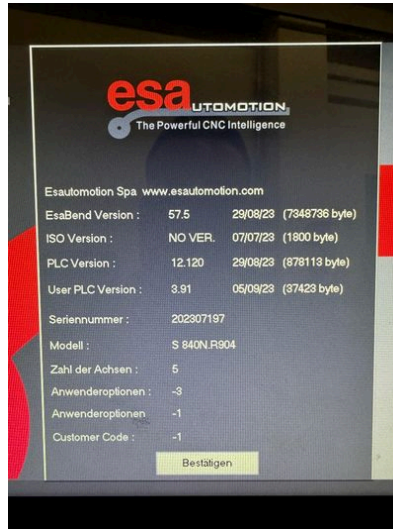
esa UTOMOTION
The Powerful CNC Intelligence

Esautomotion Spa www.esautomotion.com

| | | | |
|---|---|---|---|
| EsaBend Version : | 57.5 | 29/08/23 | (7348736 byte) |
| ISO Version : | NO VER. | 07/07/23 | (1800 byte) |
| PLC Version : | 12.120 | 29/08/23 | (878113 byte) |
| User PLC Version : | 3.91 | 05/09/23 | (37423 byte) |

Seriennummer : 202307197
Modell : S 840N.R904
Zahl der Achsen : 5
Anwenderoptionen : -3
Anwenderoptionen -1
Customer Code : -1

Bestätigen